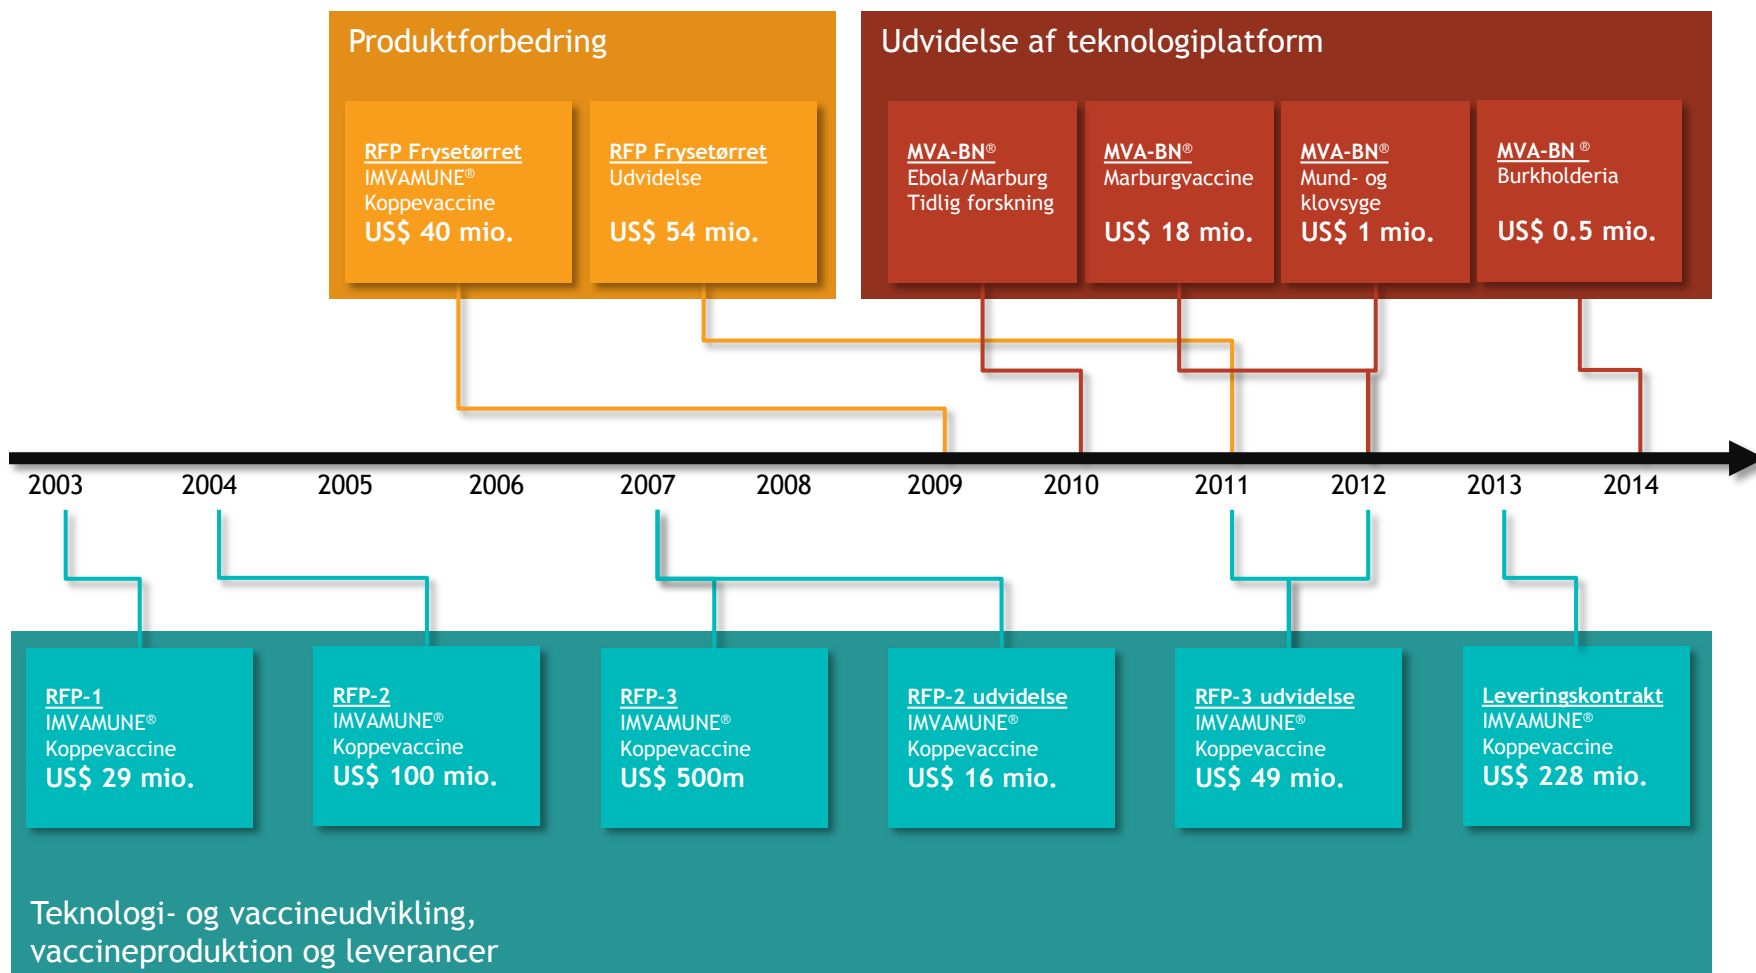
Produktforbedring

RFP Frysetørret
IMVAMUNE®
Koppevaccine
US$ 40 mio.

RFP Frysetørret
Udvidelse
US$ 54 mio.

Udvidelse af teknologiplatform

MVA-BN®
Ebola/Marburg
Tidlig forskning

MVA-BN®
Marburgvaccine
US$ 18 mio.

MVA-BN®
Mund- og klovsyge
US$ 1 mio.

MVA-BN ®
Burkholderia
US$ 0.5 mio.

2003 2004 2005 2006 2007 2008 2009 2010 2011 2012 2013 2014

RFP-1
IMVAMUNE®
Koppevaccine
US$ 29 mio.

RFP-2
IMVAMUNE®
Koppevaccine
US$ 100 mio.

RFP-3
IMVAMUNE®
Koppevaccine
US$ 500m

RFP-2 udvidelse
IMVAMUNE®
Koppevaccine
US$ 16 mio.

RFP-3 udvidelse
IMVAMUNE®
Koppevaccine
US$ 49 mio.

Leveringskontrakt
IMVAMUNE®
Koppevaccine
US$ 228 mio.

Teknologi- og vaccineudvikling, vaccineproduktion og leverancer